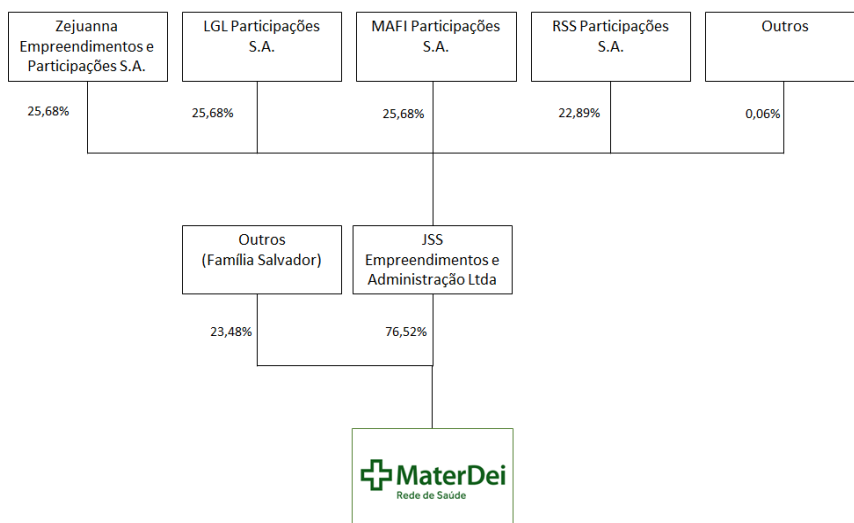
Zejuanna Empreendimentos e Participações S.A.

LGL Participações S.A.

MAFI Participações S.A.

RSS Participações S.A.

Outros

25,68%

25,68%

25,68%

22,89%

0,06%

Outros (Família Salvador)

JSS Empreendimentos e Administração Ltda

23,48%

76,52%

MaterDei
Rede de Saúde